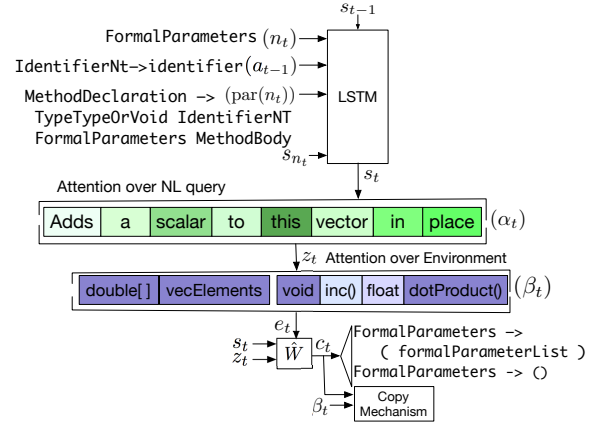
$s_{t-1}$

FormalParameters $(n_t)$

IdentifierNt->identifier$(a_{t-1})$

MethodDeclaration -> $(\text{par}(n_t))$
TypeTypeOrVoid IdentifierNT
FormalParameters MethodBody

$s_{n_t}$

LSTM

$s_t$

Attention over NL query

| Adds | a | scalar | to | this | vector | in | place |
|---|---|---|---|---|---|---|---|

$(\alpha_t)$

$z_t$ Attention over Environment

| double[ ] | vecElements | void | inc() | float | dotProduct() |
|---|---|---|---|---|---|

$(\beta_t)$

$e_t$

$s_t$
$z_t$

$\hat{W}$

$c_t$

FormalParameters ->
( formalParameterList )
FormalParameters -> ()

$\beta_t$

Copy
Mechanism